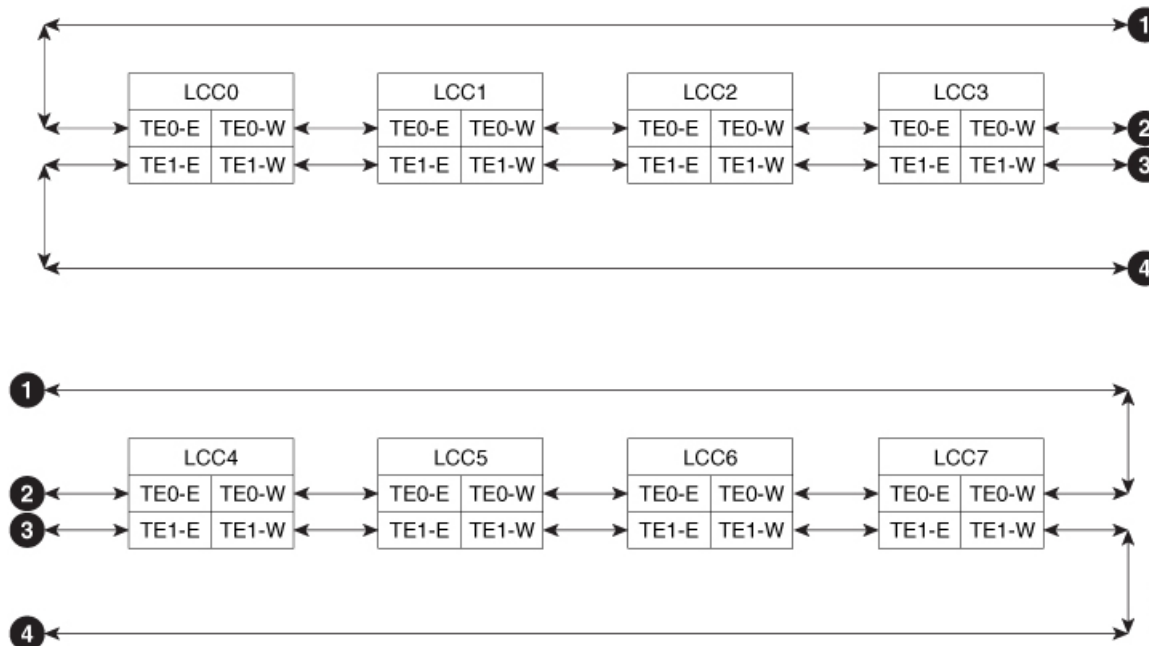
1

| LCC0 | |
|---|---|
| TE0-E | TE0-W |
| TE1-E | TE1-W |

| LCC1 | |
|---|---|
| TE0-E | TE0-W |
| TE1-E | TE1-W |

| LCC2 | |
|---|---|
| TE0-E | TE0-W |
| TE1-E | TE1-W |

| LCC3 | |
|---|---|
| TE0-E | TE0-W |
| TE1-E | TE1-W |

2
3
4

1

| LCC4 | |
|---|---|
| TE0-E | TE0-W |
| TE1-E | TE1-W |

| LCC5 | |
|---|---|
| TE0-E | TE0-W |
| TE1-E | TE1-W |

| LCC6 | |
|---|---|
| TE0-E | TE0-W |
| TE1-E | TE1-W |

| LCC7 | |
|---|---|
| TE0-E | TE0-W |
| TE1-E | TE1-W |

2
3
4